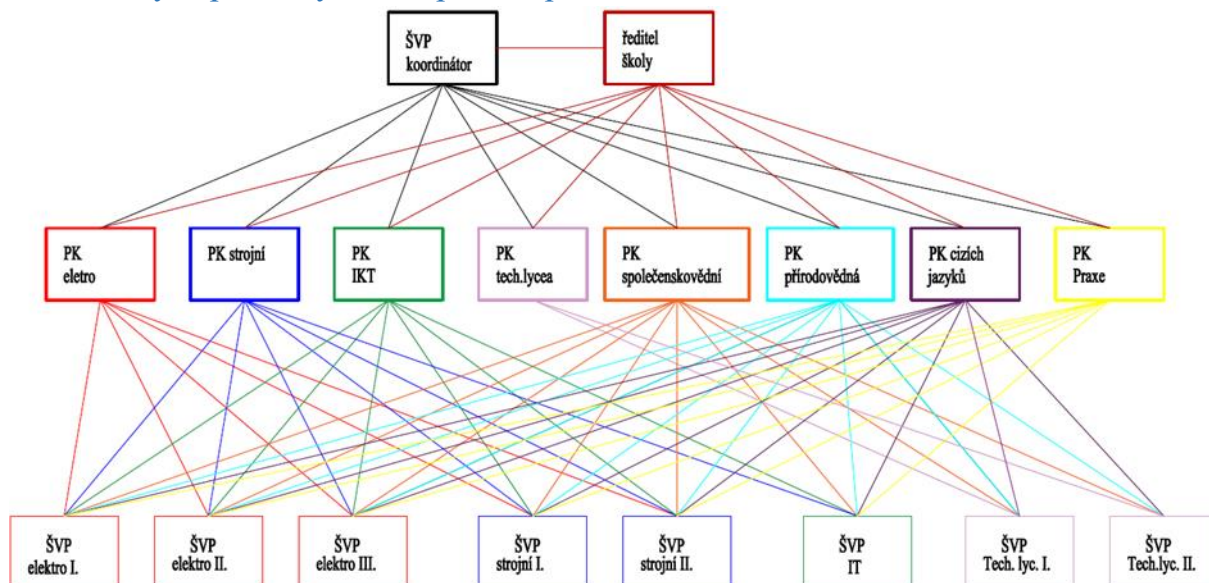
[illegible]

ŠVP koordinátor

ředitel školy

PK eletro

PK strojní

PK IKT

PK tech.lycea

PK společenskovědní

PK přírodovědná

PK cizích jazyků

PK Praxe

ŠVP elektro I.

ŠVP elektro II.

ŠVP elektro III.

ŠVP strojní I.

ŠVP strojní II.

ŠVP IT

ŠVP Tech. lyc. I.

ŠVP Tech.lyc. II.